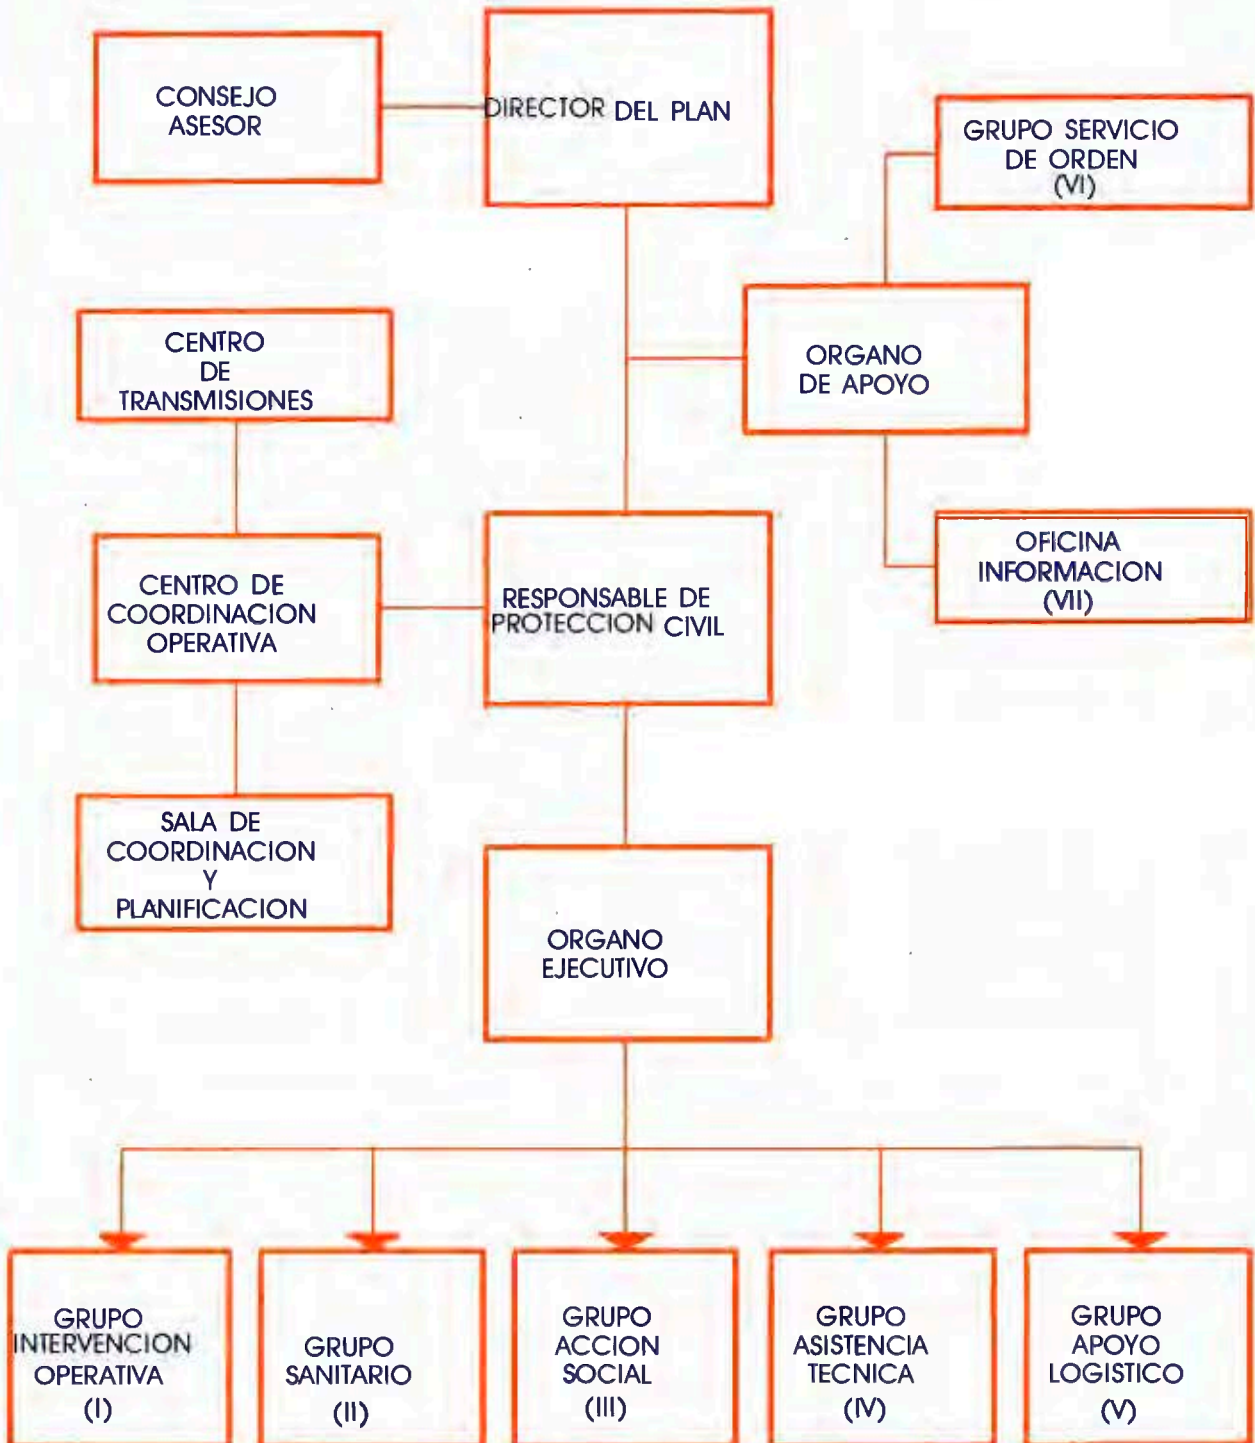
CONSEJO ASESOR

DIRECTOR DEL PLAN

GRUPO SERVICIO DE ORDEN (VI)

CENTRO DE TRANSMISIONES

ORGANO DE APOYO

OFICINA INFORMACION (VII)

CENTRO DE COORDINACION OPERATIVA

RESPONSABLE DE PROTECCION CIVIL

SALA DE COORDINACION Y PLANIFICACION

ORGANO EJECUTIVO

GRUPO INTERVENCION OPERATIVA (I)

GRUPO SANITARIO (II)

GRUPO ACCION SOCIAL (III)

GRUPO ASISTENCIA TECNICA (IV)

GRUPO APOYO LOGISTICO (V)